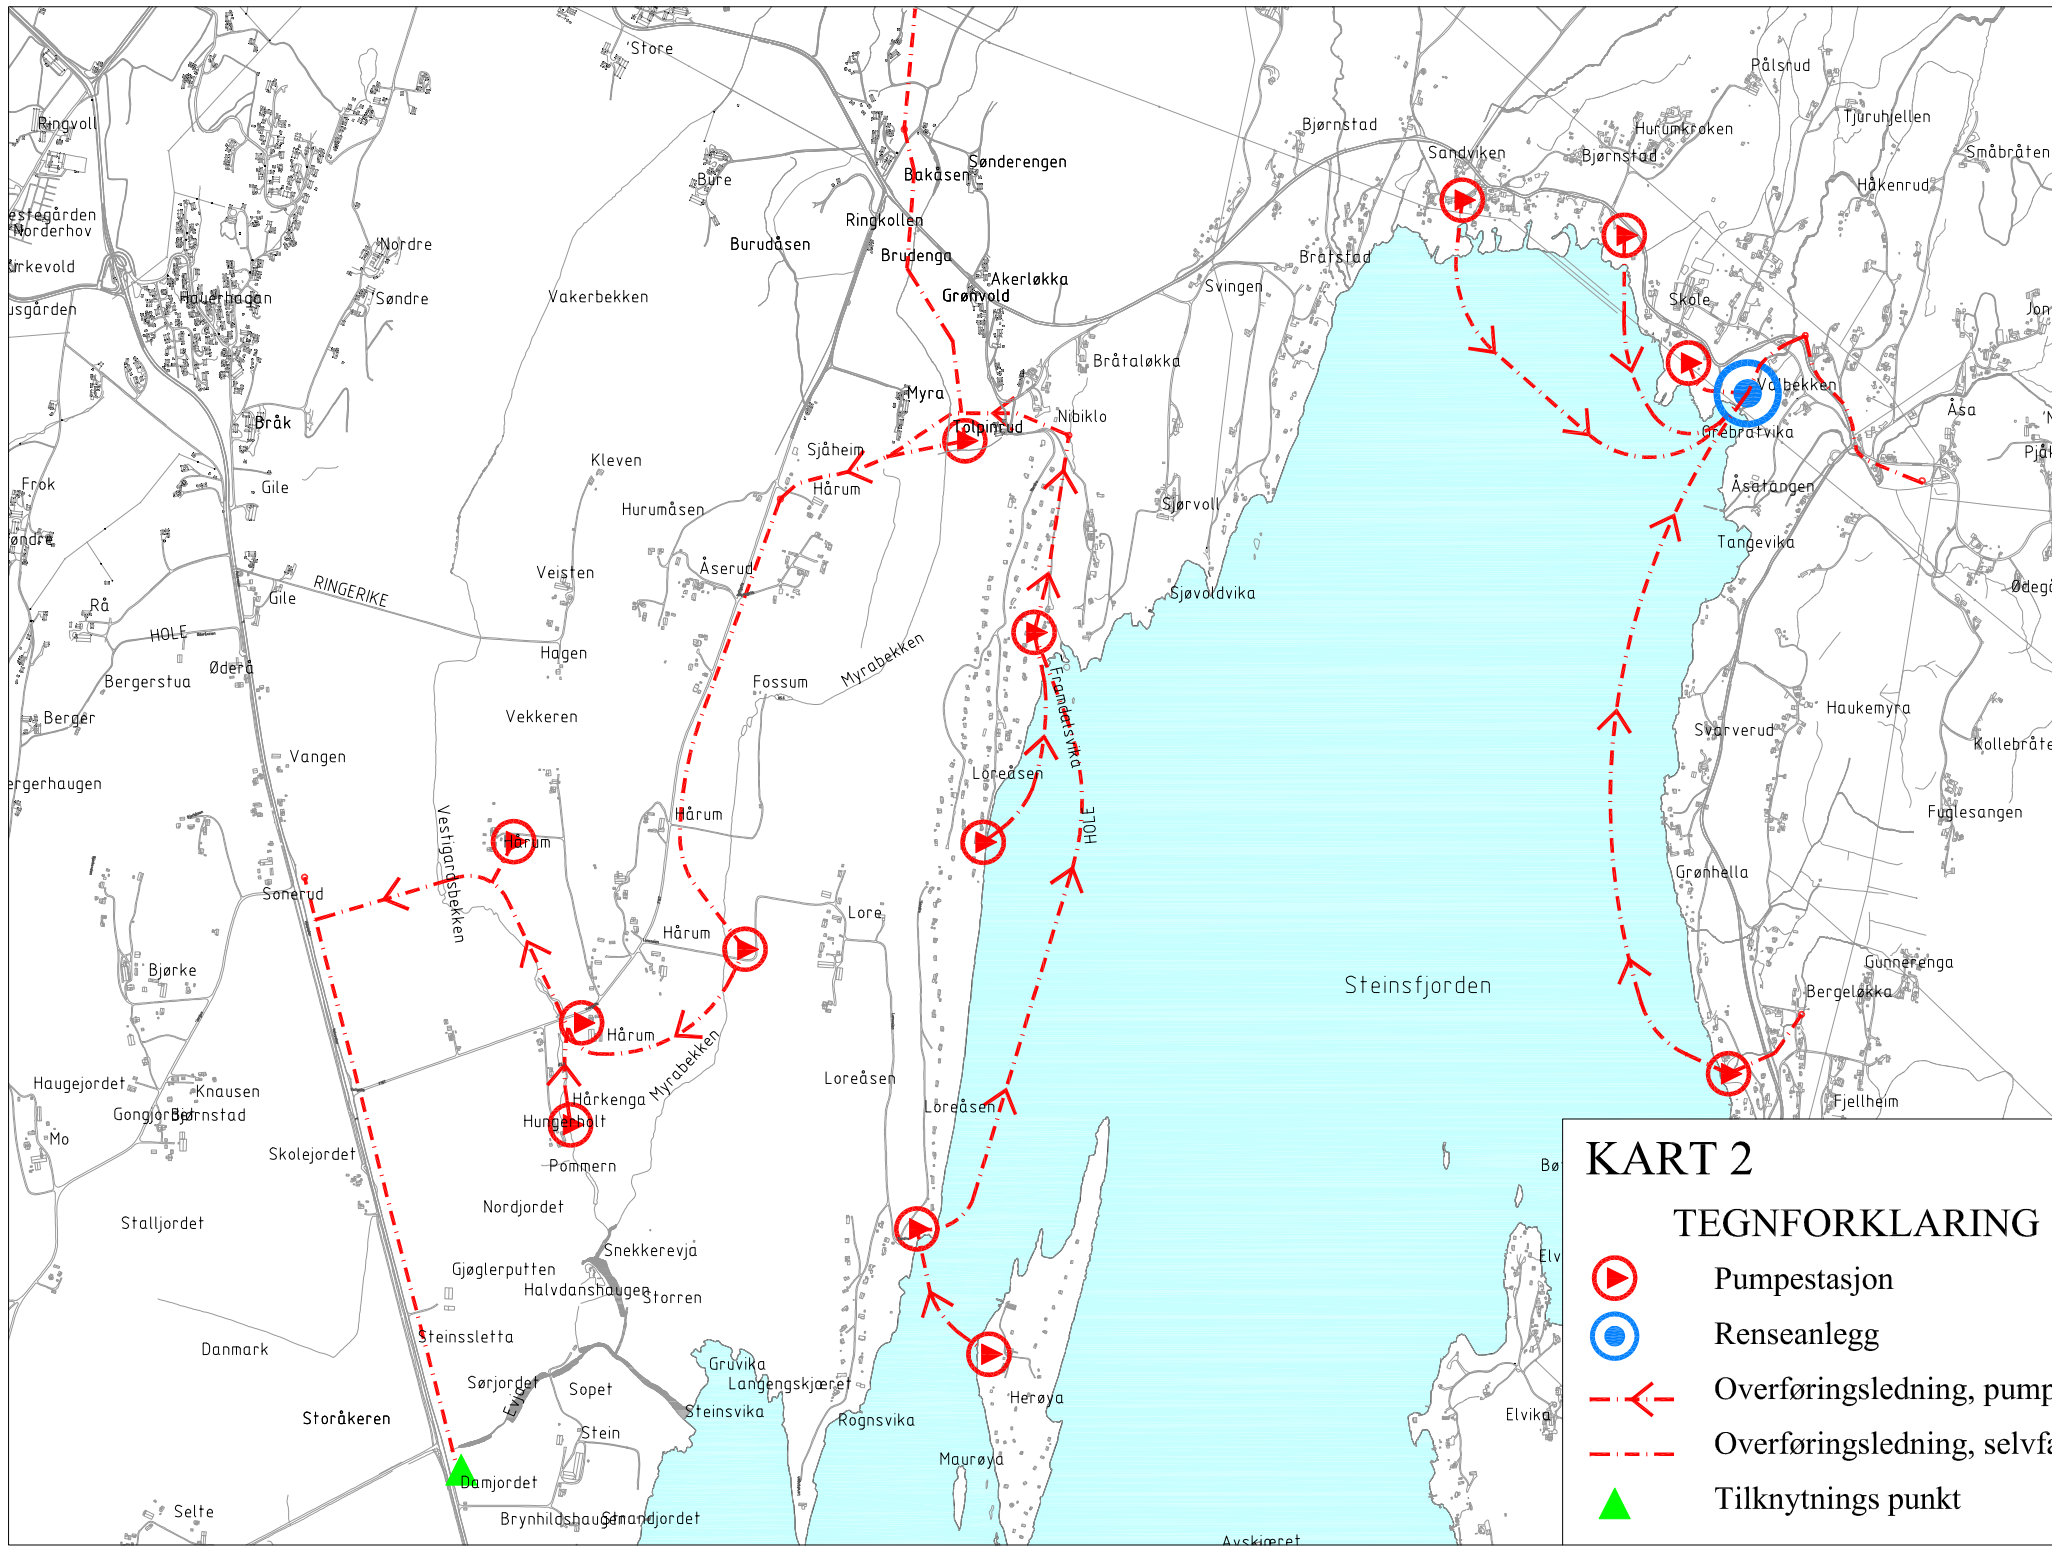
Store
Ringvoll
estegården
Norderhov
Kirkevold
usgården
Hauerhagan
Nordre
Søndre
Bure
Burudåsen
Bakåsen
Sønderengen
Ringkollen
Brudenga
Akerløkka
Grønvold
Vakerbekken
Bjørnstad
Sandviken
Hurumkroken
Bjørnstad
Pålsrud
Tjuruhjellen
Småbråten
Håkenrud
Bratstad
Svingen
Skole
Bråtaløkka
Myra
Tolpinrud
Nibiklo
Valbekken
Grebratvika
Åsa
Pjåk
Bråk
Frok
Gile
Søndre
Kleven
Sjåheim
Hårum
Hurumåsen
Sjørvoll
Åsatangen
Tangevika
Veisten
Åserud
Sjøvoldvika
Ødegå
Rå
Gile
RINGERIKE
HOLE
Øderå
Bergerstua
Berger
Hagen
Fossum
Myrabekken
Frandersvika
Vekkeren
Svarverud
Haukemyra
Kollebråte
Vangen
ergerhaugen
Loreåsen
HOLE
Fuglesangen
Vestigardsbekken
Hårum
Hårum
Sonerud
Grønhella
Lore
Hårum
Bjørke
Steinsfjorden
Gunnerenga
Bergeløkka
Hårum
Myrabekken
Haugejordet
Knausen
Gongjordet
Bjørnstad
Mo
Hårkenga
Hungerholt
Loreåsen
Loreåsen
Fjellheim
Skolejordet
Pommern
Stalljordet
Nordjordet
Bø
Snekkerevja
Gjøglerputten
Halvdanshaugen
Storren
Elv
Steinssletta
Danmark
Gruvika
Langengskjæret
Sørjordet
Sopet
Evja
Steinsvika
Rognsvika
Herøya
Elvika
Storåkeren
Stein
Maurøya
Damjordet
Selte
Brynhildshaugen
Grandjordet
Avskjæret
KART 2
TEGNFORKLARING
Pumpestasjon
Renseanlegg
Overføringsledning, pump
Overføringsledning, selvfa
Tilknytnings punkt